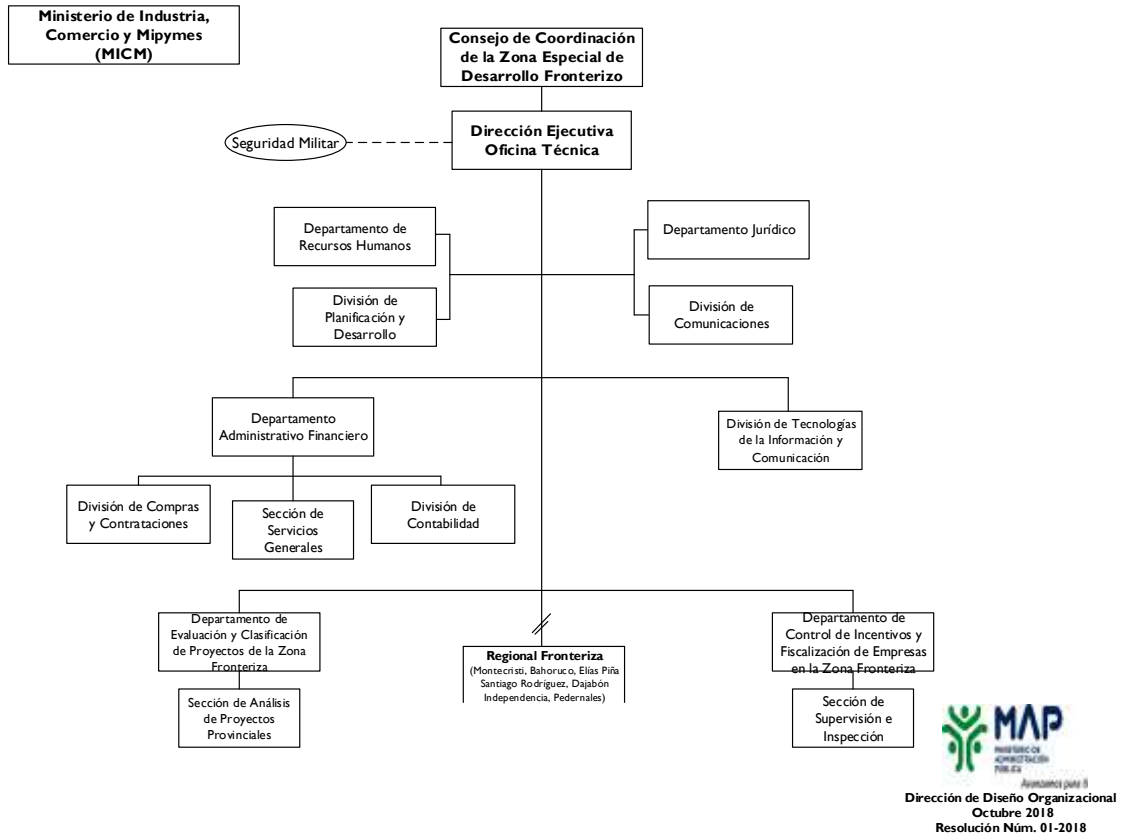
Ministerio de Industria, Comercio y Mipymes (MICM)

Consejo de Coordinación de la Zona Especial de Desarrollo Fronterizo

Seguridad Militar

Dirección Ejecutiva Oficina Técnica

Departamento de Recursos Humanos

División de Planificación y Desarrollo

Departamento Jurídico

División de Comunicaciones

Departamento Administrativo Financiero

División de Tecnologías de la Información y Comunicación

División de Compras y Contrataciones

Sección de Servicios Generales

División de Contabilidad

Departamento de Evaluación y Clasificación de Proyectos de la Zona Fronteriza

Sección de Análisis de Proyectos Provinciales

Regional Fronteriza
(Montecristi, Bahoruco, Elías Piña Santiago Rodríguez, Dajabón Independencia, Pedernales)

Departamento de Control de Incentivos y Fiscalización de Empresas en la Zona Fronteriza

Sección de Supervisión e Inspección

MAP
MINISTERIO DE ADMINISTRACIÓN PÚBLICA
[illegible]

Dirección de Diseño Organizacional
Octubre 2018
Resolución Núm. 01-2018